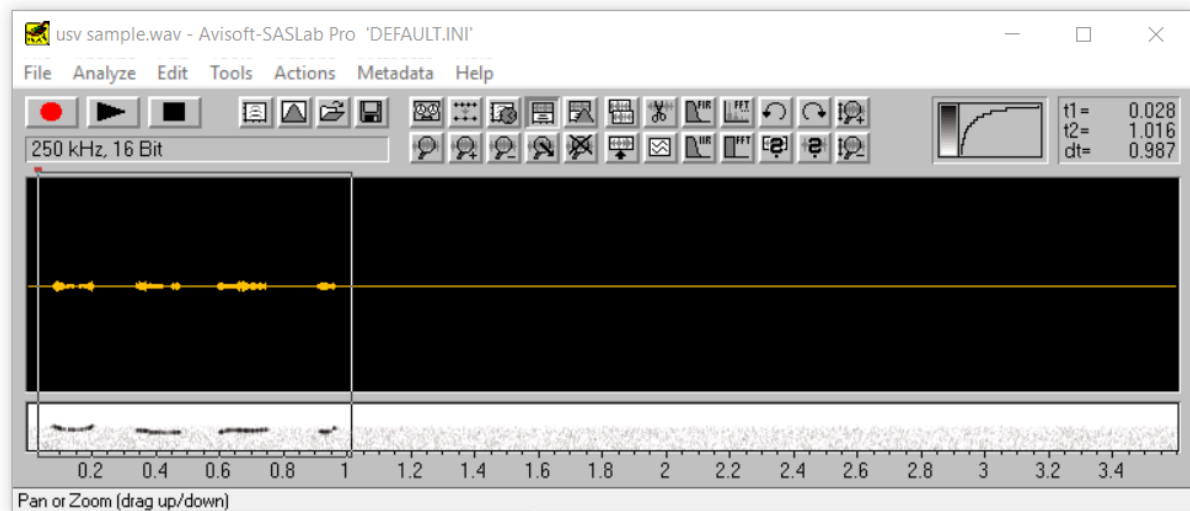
usv sample.wav - Avisoft-SASLab Pro 'DEFAULT.INI'

File Analyze Edit Tools Actions Metadata Help

250 kHz, 16 Bit

t1= 0.028
t2= 1.016
dt= 0.987

0.2 0.4 0.6 0.8 1 1.2 1.4 1.6 1.8 2 2.2 2.4 2.6 2.8 3 3.2 3.4

Pan or Zoom (drag up/down)